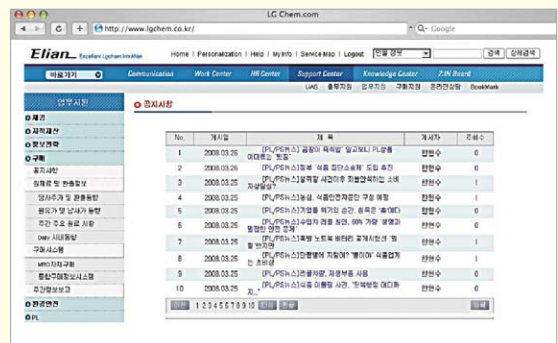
LG Chem.com

http://www.lgchem.co.kr/

Q- Google

Elian Excellent Lgchem InfoMan

Home | Personalization | Help | MyInfo | Service Map | Logout 인물 검색 검색 상세검색

바로가기

Communication Work Center HR Center Support Center Knowledge Center Z-IN Board

UAS 출퇴처리 업무지원 구매지원 온라인상담 BookMark

업무지원

제경
지적재산
정보전략
구매
공지사항
원재료 및 환율정보
업계구매 및 관련동향
원자가 및 납세자 동향
주간 주요 품목 시황
OWV 시세동향
구매시스템
MRO자재구매
통합구매정보시스템
주간업무보고
환경안전
PL

공지사항

| No. | 게시일 | 제 목 | 게시자 | 조회수 |
|---|---|---|---|---|
| 1 | 2008.03.25 | [PL/PS뉴스]공동이 목적임' 알고보니 PL분쟁... 어디든지 '있음' | 한현수 | 1 |
| 2 | 2008.03.25 | [PL/PS뉴스]정부 '식품 집단소송제' 도입 추진 | 한현수 | 1 |
| 3 | 2008.03.25 | [PL/PS뉴스]생쥐깡 사건이후 정부인식하는 소비자생활은? | 한현수 | 1 |
| 4 | 2008.03.25 | [PL/PS뉴스]농심, 식품안전자문단 구성 예정 | 한현수 | 1 |
| 5 | 2008.03.25 | [PL/PS뉴스]'PL분쟁을 해가는 소송' 등 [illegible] | 한현수 | 1 |
| 6 | 2008.03.25 | [PL/PS뉴스]수입차 관련 논란, 89% 가량 '생쥐'와 원재료 관련 조재 | 한현수 | 1 |
| 7 | 2008.03.25 | [PL/PS뉴스]생쥐 노트북 배터리 공개시정으로 '필 전지'대 | 한현수 | 1 |
| 8 | 2008.03.25 | [PL/PS뉴스]한명에게 처벌이? '쌩이어' 식품업계 '한 조비상' | 한현수 | 1 |
| 9 | 2008.03.25 | [PL/PS뉴스]리콜사업, 제품부동 사용 | 한현수 | 1 |
| 10 | 2008.03.25 | [PL/PS뉴스]식품 이물질 사건, '인색방침 어디까지...' | 한현수 | 1 |

1 2 3 4 5 6 7 8 9 10 다음 검색